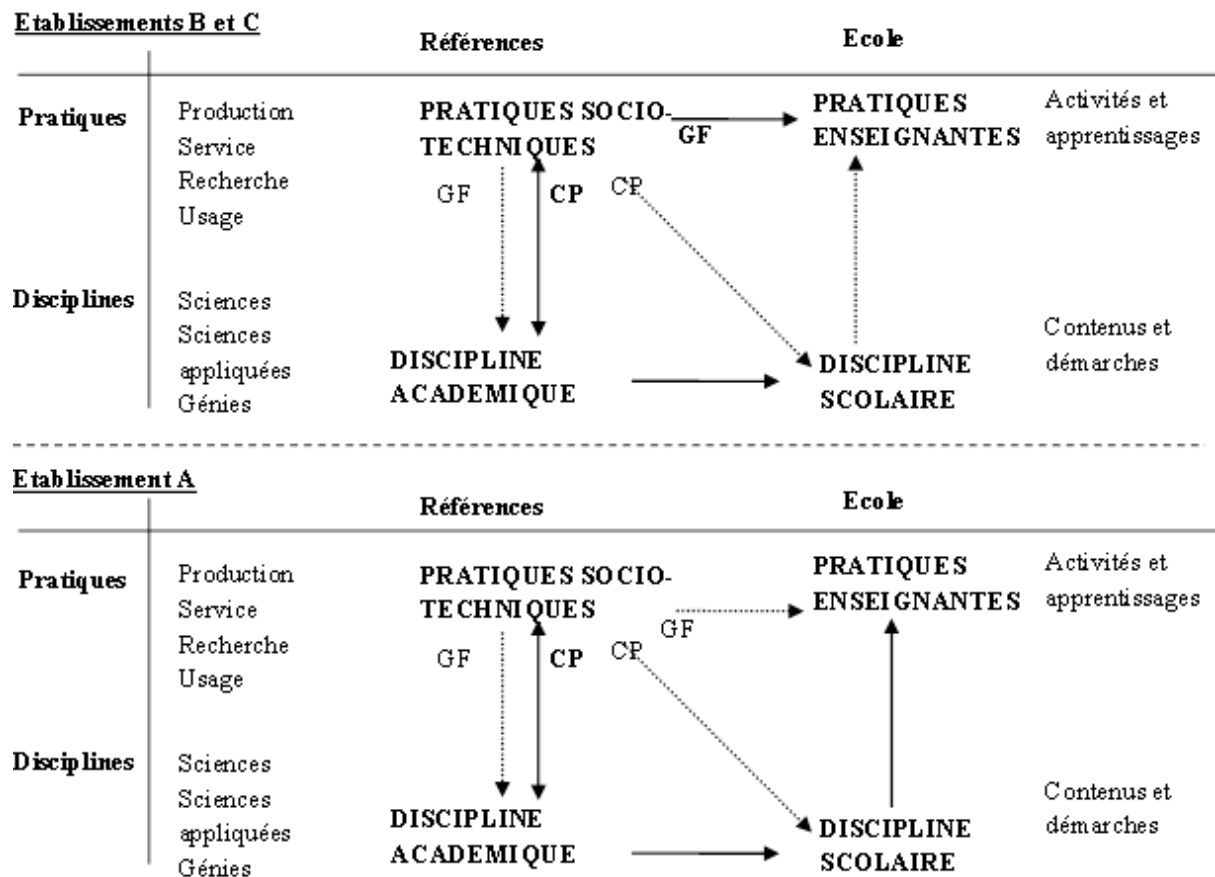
Etablissements B et C

Références

Ecole

Pratiques

Production
Service
Recherche
Usage

PRATIQUES SOCIO-TECHNIQUES

GF

PRATIQUES ENSEIGNANTES

Activités et apprentissages

GF

CP

CP

Disciplines

Sciences
Sciences appliquées
Génies

DISCIPLINE ACADEMIQUE

DISCIPLINE SCOLAIRE

Contenus et démarches

Etablissement A

Références

Ecole

Pratiques

Production
Service
Recherche
Usage

PRATIQUES SOCIO-TECHNIQUES

GF

PRATIQUES ENSEIGNANTES

Activités et apprentissages

GF

CP

CP

Disciplines

Sciences
Sciences appliquées
Génies

DISCIPLINE ACADEMIQUE

DISCIPLINE SCOLAIRE

Contenus et démarches